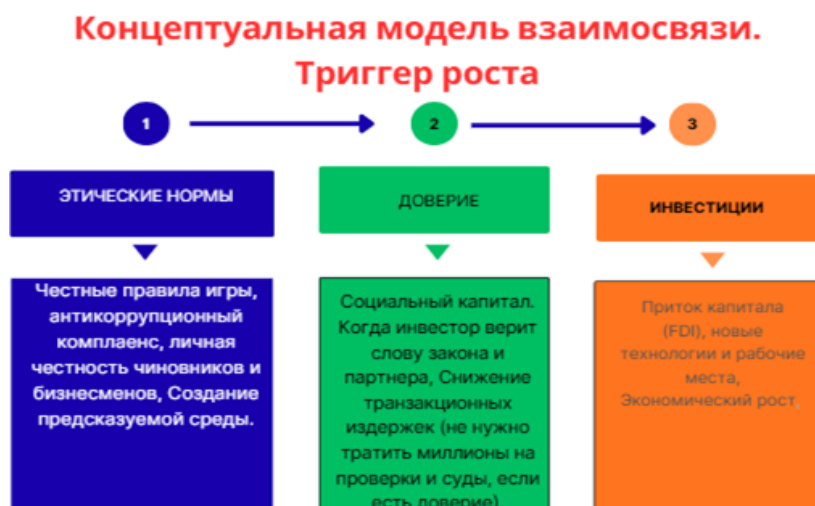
Концептуальная модель взаимосвязи. Триггер роста

1

2

3

ЭТИЧЕСКИЕ НОРМЫ

ДОВЕРИЕ

ИНВЕСТИЦИИ

Честные правила игры, антикоррупционный комплаенс, личная честность чиновников и бизнесменов, Создание предсказуемой среды.

Социальный капитал. Когда инвестор верит слову закона и партнера, Снижение транзакционных издержек (не нужно тратить миллионы на проверки и суды, если есть доверие).

Приток капитала (FDI), новые технологии и рабочие места, Экономический рост.